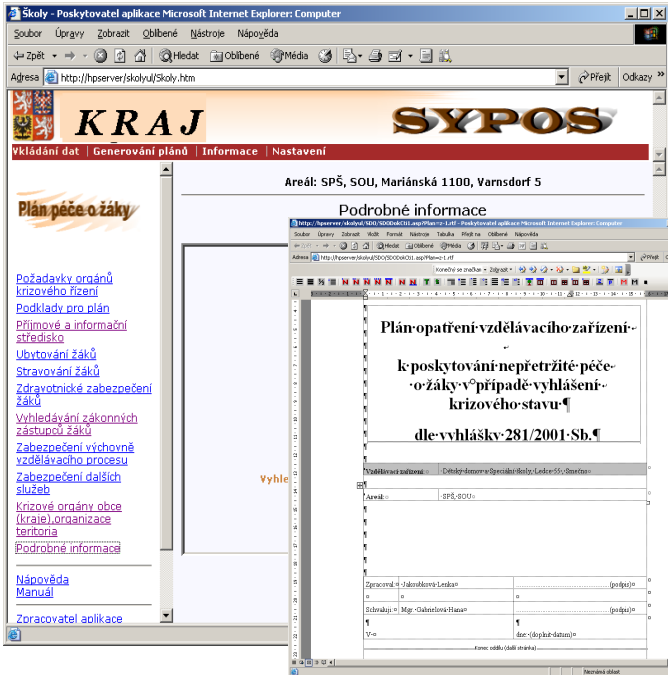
Školy - Poskytovatel aplikace Microsoft Internet Explorer: Computer

Soubor Úpravy Zobrazit Oblíbené Nástroje Nápověda

Zpět Hledat Oblíbené Média

Adresa http://hpserver/skolyul/Skoly.htm Přejít Odkazy

KRAJ

SYPOS

Vkládání dat | Generování plánů | Informace | Nastavení

Areál: SPŠ, SOU, Mariánská 1100, Varnsdorf 5

Podrobné informace

Plán péče o žáky

Požadavky orgánů krizového řízení
Podklady pro plán
Příjmové a informační středisko
Ubytování žáků
Stravování žáků
Zdravotnické zabezpečení žáků
Vyhledávání zákonných zástupců žáků
Zabezpečení výchovně vzdělávacího procesu
Zabezpečení dalších služeb
Krizové orgány obce (kraje),organizace teritoria
Podrobné informace

Nápověda
Manuál

Zpracovatel aplikace

Vyhle

http://hpserver/skolyul/SDO/SDODokCtl1.asp/Plan=2-1.rtf - Poskytovatel aplikace Microsoft Internet Explorer: Computer

Soubor Úpravy Vložit Formát Nástroje Tabulka Přejít na Oblíbené Nápověda

Hledat Oblíbené Média

Adresa http://hpserver/skolyul/SDO/SDODokCtl1.asp/Plan=2-1.rtf

Konečné se značkami Zobrazit

Plán·opatření·vzdělávacího·zařízení·

k·poskytování·nepřetržité·péče· ·o·žáky·v·případě·vyhlášení· krizového·stavu·¶

dle·vyhlášky·281/2001·Sb.¶

Vzdělávací·zařízení¤ Dětský·domov·a·Speciální·školy,·Ledce·55,·Smečno¤

Areál:¤ ·SPŠ,·SOU¤

Zpracoval:¤ ·Jakoubková·Lenka¤ ..........................(podpis)¤

Schválil:¤ Mgr.·Gabrielová·Hana¤ ..........................(podpis)¤

V·¤ dne·(doplnit·datum)¤

Konec oddílu (další stránka)

Neznámá oblast